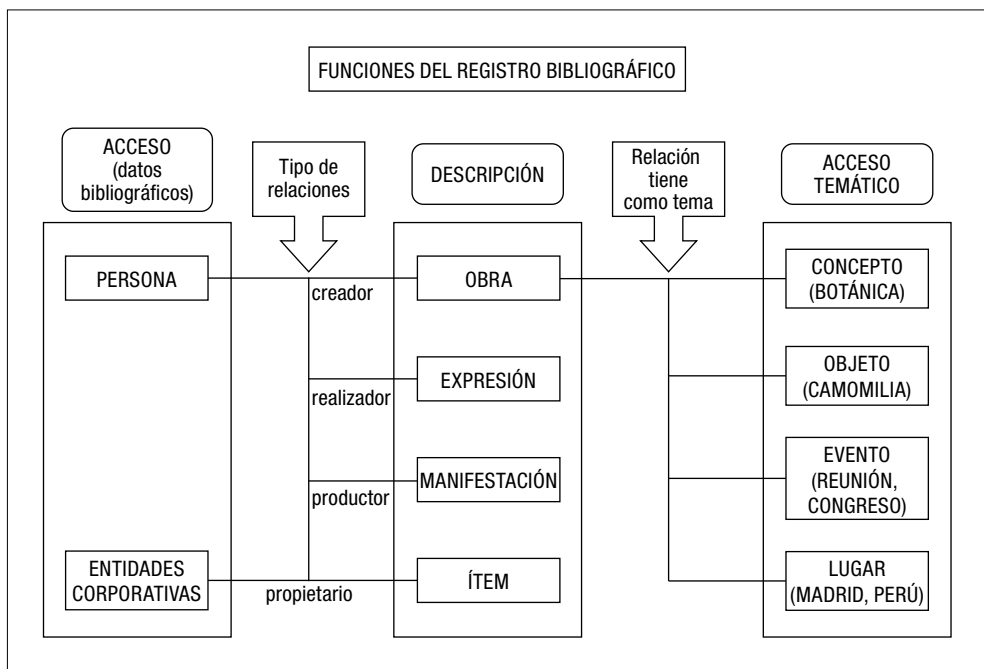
FUNCIONES DEL REGISTRO BIBLIOGRÁFICO

ACCESO (datos bibliográficos)

Tipo de relaciones

DESCRIPCIÓN

Relación tiene como tema

ACCESO TEMÁTICO

PERSONA

creador

OBRA

CONCEPTO (BOTÁNICA)

OBJETO (CAMOMILIA)

realizador

EXPRESIÓN

EVENTO (REUNIÓN, CONGRESO)

productor

MANIFESTACIÓN

ENTIDADES CORPORATIVAS

propietario

ÍTEM

LUGAR (MADRID, PERÚ)